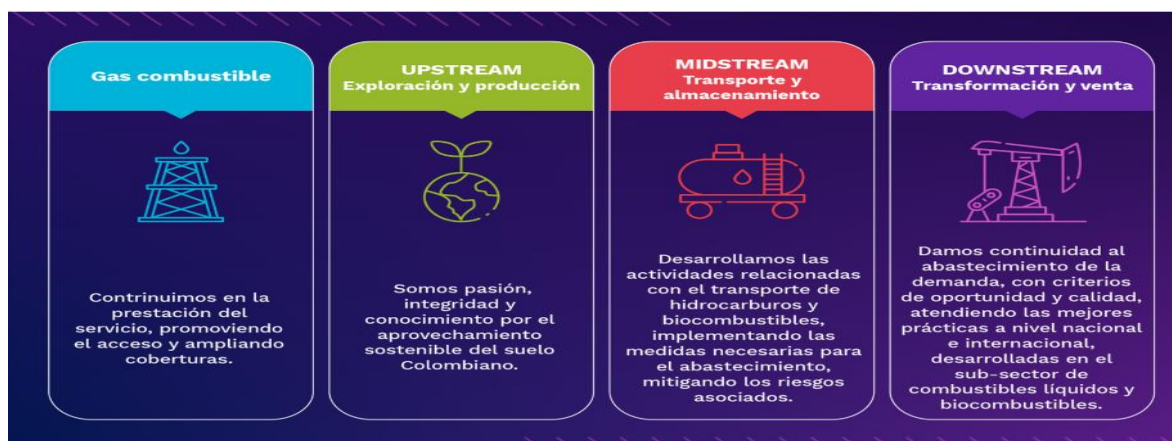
Gas combustible

Contrinuimos en la prestación del servicio, promoviendo el acceso y ampliando coberturas.

UPSTREAM
Exploración y producción

Somos pasión, integridad y conocimiento por el aprovechamiento sostenible del suelo Colombiano.

MIDSTREAM
Transporte y almacenamiento

Desarrollamos las actividades relacionadas con el transporte de hidrocarburos y biocombustibles, implementando las medidas necesarias para el abastecimiento, mitigando los riesgos asociados.

DOWNSTREAM
Transformación y venta

Damos continuidad al abastecimiento de la demanda, con criterios de oportunidad y calidad, atendiendo las mejores prácticas a nivel nacional e internacional, desarrolladas en el sub-sector de combustibles líquidos y biocombustibles.